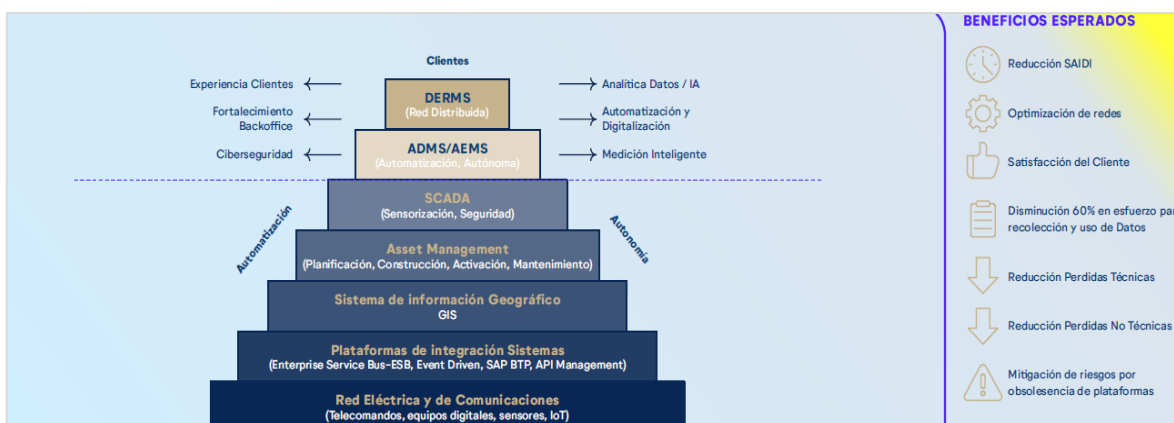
Clientes

Experiencia Clientes

Fortalecimiento Backoffice

Ciberseguridad

DERMS
(Red Distribuida)

ADMS/AEMS
(Automatización, Autónoma)

Analítica Datos / IA

Automatización y Digitalización

Medición Inteligente

SCADA
(Sensorización, Seguridad)

Automatización

Autonomía

Asset Management
(Planificación, Construcción, Activación, Mantenimiento)

Sistema de información Geográfico
GIS

Plataformas de integración Sistemas
(Enterprise Service Bus-ESB, Event Driven, SAP BTP, API Management)

Red Eléctrica y de Comunicaciones
(Telecomandos, equipos digitales, sensores, IoT)

BENEFICIOS ESPERADOS

Reducción SAIDI

Optimización de redes

Satisfacción del Cliente

Disminución 60% en esfuerzo par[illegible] recolección y uso de Datos

Reducción Perdidas Técnicas

Reducción Perdidas No Técnicas

Mitigación de riesgos por obsolesencia de plataformas